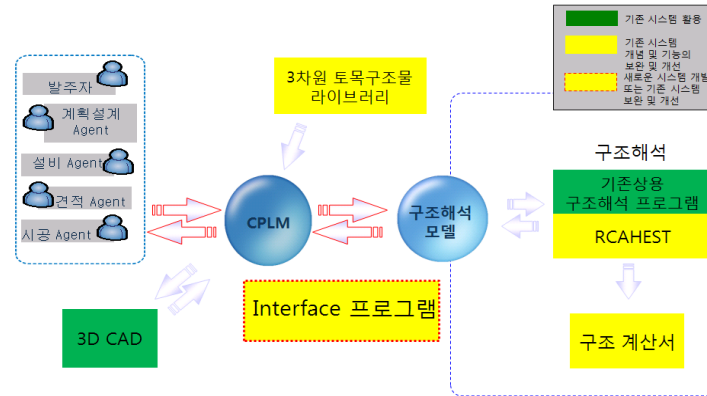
기존 시스템 활용

기존 시스템 개념 및 기능의 보완 및 개선

새로운 시스템 개발 또는 기존 시스템 보완 및 개선

발주자

계획설계 Agent

설비 Agent

견적 Agent

시공 Agent

3차원 토목구조물 라이브러리

CPLM

구조해석 모델

구조해석

기존상용 구조해석 프로그램

RCAHEST

Interface 프로그램

3D CAD

구조 계산서